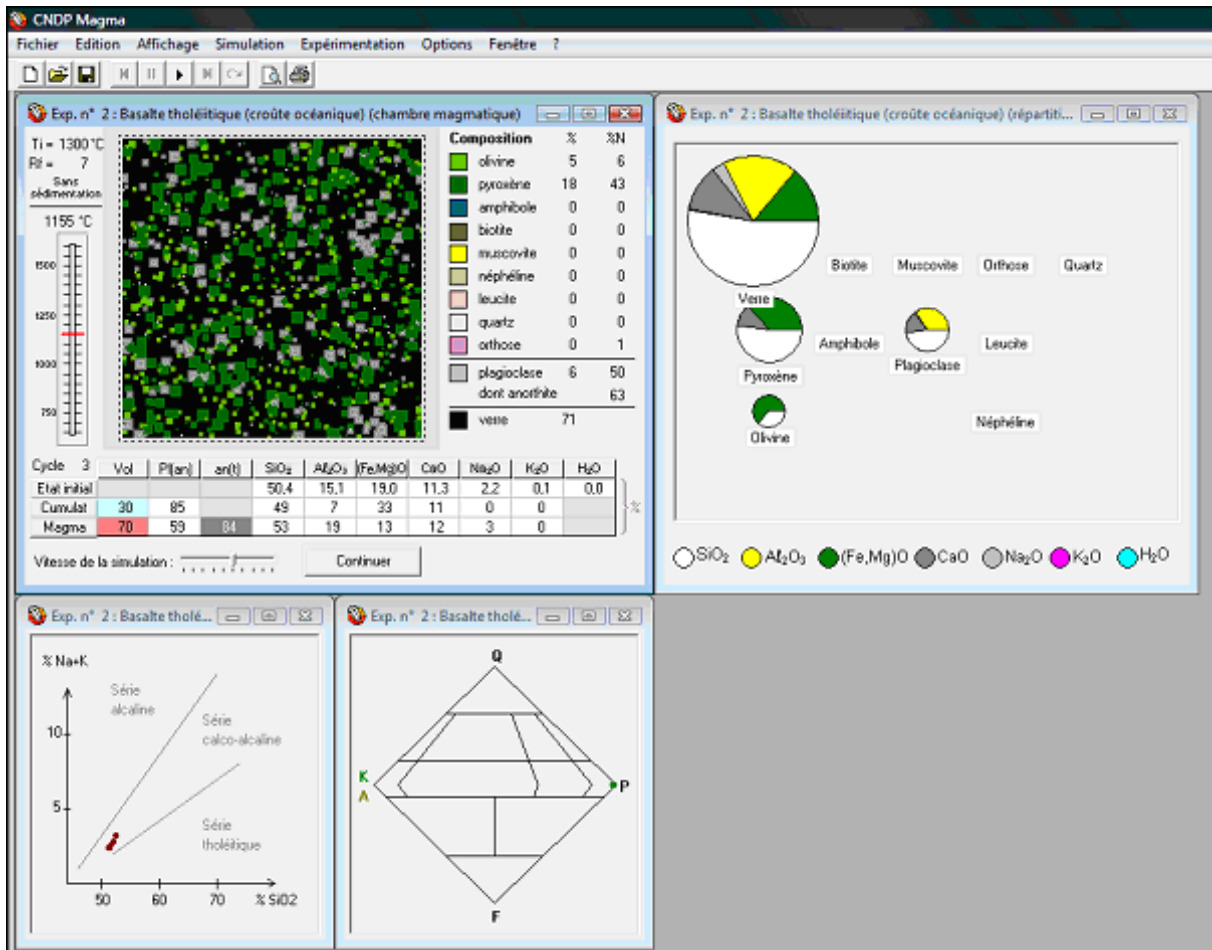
CNDP Magma

Fichier Edition Affichage Simulation Expérimentation Options Fenêtre ?

Exp. n° 2 : Basalte tholéiitique (croûte océanique) (chambre magmatique)

Ti = 1300 °C
Rf = 7
Sans sédimentation
1155 °C

1500
1250
1000
750

| Composition | % | %N |
|---|---|---|
| olivine | 5 | 6 |
| pyroxène | 18 | 43 |
| amphibole | 0 | 0 |
| biotite | 0 | 0 |
| muscovite | 0 | 0 |
| néphéline | 0 | 0 |
| leucite | 0 | 0 |
| quartz | 0 | 0 |
| orthose | 0 | 1 |
| plagioclase | 6 | 50 |
| dont anorthite | | 63 |
| verre | 71 | |

| Cycle 3 | Vol | Pl(an) | an(t) | $SiO_2$ | $Al_2O_3$ | (Fe,Mg)O | CaO | $Na_2O$ | $K_2O$ | $H_2O$ |
|---|---|---|---|---|---|---|---|---|---|---|
| Etat initial | | | | 50.4 | 15.1 | 19.0 | 11.3 | 2.2 | 0.1 | 0.0 |
| Cumulat | 30 | 85 | | 49 | 7 | 33 | 11 | 0 | 0 | |
| Magma | 70 | 59 | 84 | 53 | 19 | 13 | 12 | 3 | 0 | |

%

Vitesse de la simulation :
Continuer

Exp. n° 2 : Basalte tholéiitique (croûte océanique) (répartiti...

Verre
Biotite
Muscovite
Orthose
Quartz
Pyroxène
Amphibole
Plagioclase
Leucite
Olivine
Néphéline

$SiO_2$ $Al_2O_3$ (Fe,Mg)O CaO $Na_2O$ $K_2O$ $H_2O$

Exp. n° 2 : Basalte tholé...

% Na+K
Série alcaline
Série calco-alcaline
Série tholéitique
10
5
50 60 70 % SiO2

Exp. n° 2 : Basalte tholé...

Q
K
A
P
F